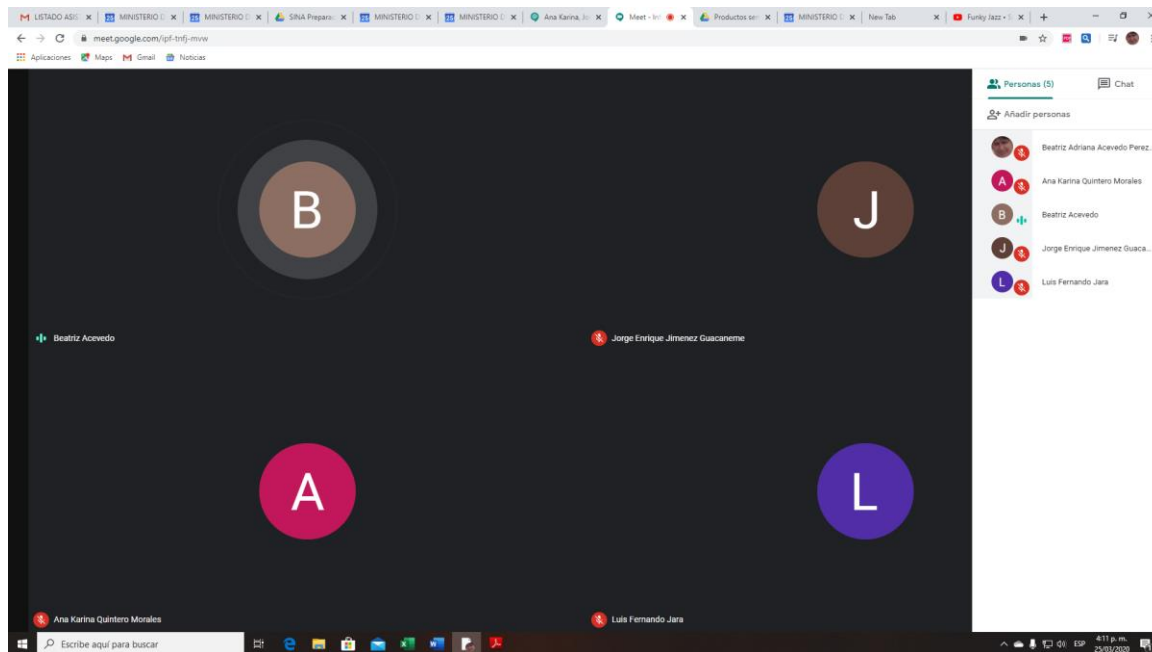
LISTADO ASIS × MINISTERIO D × MINISTERIO D × SINA Prepara × MINISTERIO D × MINISTERIO D × Ana Karina, Jo × Meet - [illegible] × Productos se × MINISTERIO D × New Tab × Funky Jazz × +

meet.google.com/ipf-tnfj-mvw

Aplicaciones Maps Gmail Noticias

B

J

Beatriz Acevedo

Jorge Enrique Jimenez Guacaneme

A

L

Ana Karina Quintero Morales

Luis Fernando Jara

Personas (5)

Chat

Añadir personas

Beatriz Adriana Acevedo Perez...

A Ana Karina Quintero Morales

B Beatriz Acevedo

J Jorge Enrique Jimenez Guaca...

L Luis Fernando Jara

Escribe aquí para buscar

ESP 4:11 p. m. 25/03/2020